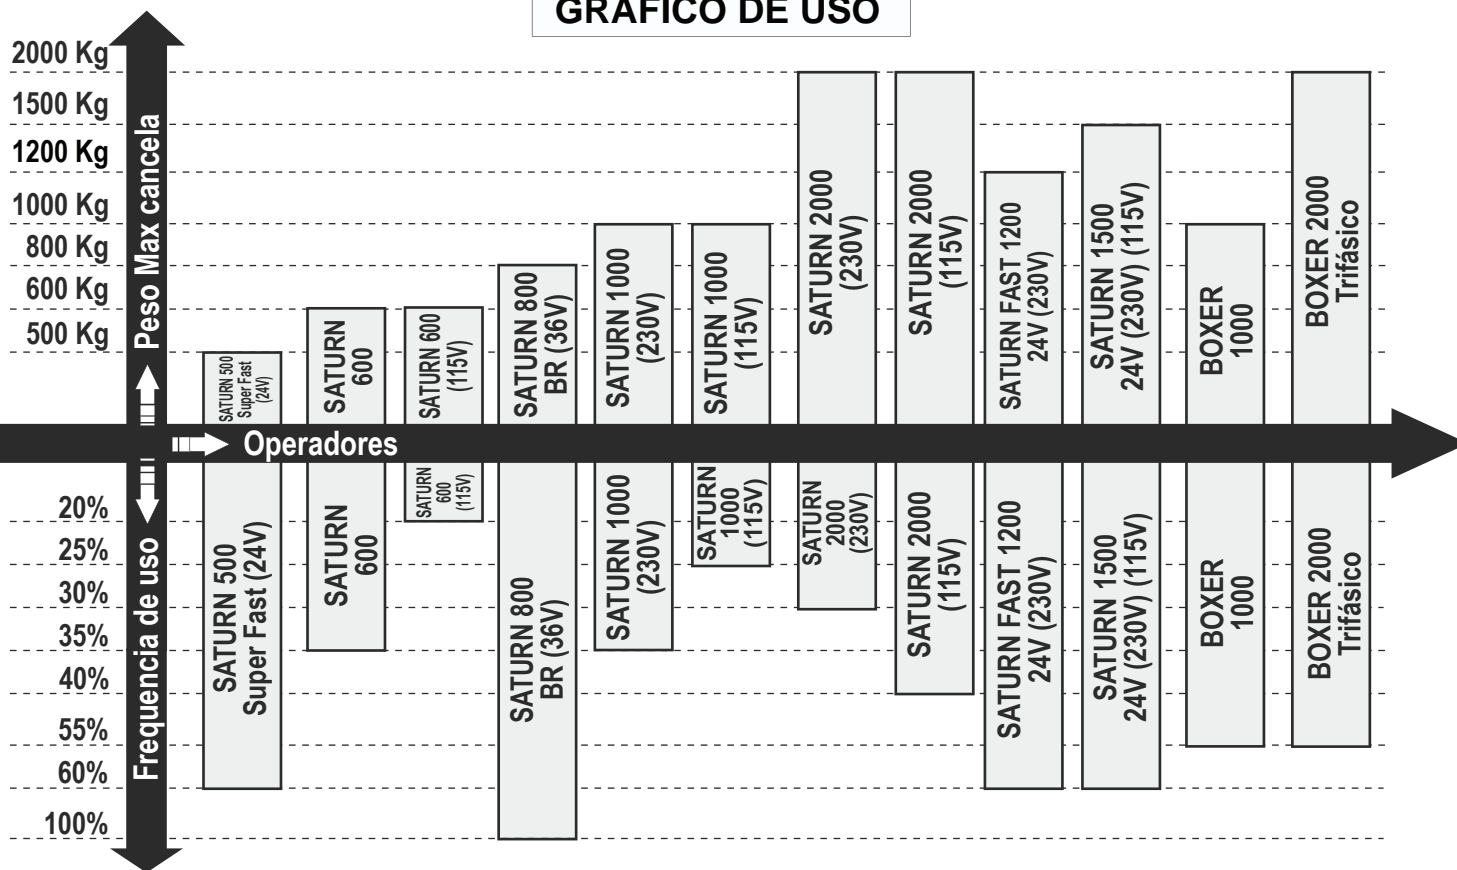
GRÁFICO DE USO

2000 Kg
1500 Kg
1200 Kg
1000 Kg
800 Kg
600 Kg
500 Kg

Peso Max cancela

SATURN 500 Super Fast (24V)
SATURN 600
SATURN 600 (115V)
SATURN 800 BR (36V)
SATURN 1000 (230V)
SATURN 1000 (115V)
SATURN 2000 (230V)
SATURN 2000 (115V)
SATURN FAST 1200 24V (230V)
SATURN 1500 24V (230V) (115V)
BOXER 1000
BOXER 2000 Trifásico

Operadores

Frequencia de uso

20%
25%
30%
35%
40%
55%
60%
100%

SATURN 500 Super Fast (24V)
SATURN 600
SATURN 600 (115V)
SATURN 800 BR (36V)
SATURN 1000 (230V)
SATURN 1000 (115V)
SATURN 2000 (230V)
SATURN 2000 (115V)
SATURN FAST 1200 24V (230V)
SATURN 1500 24V (230V) (115V)
BOXER 1000
BOXER 2000 Trifásico